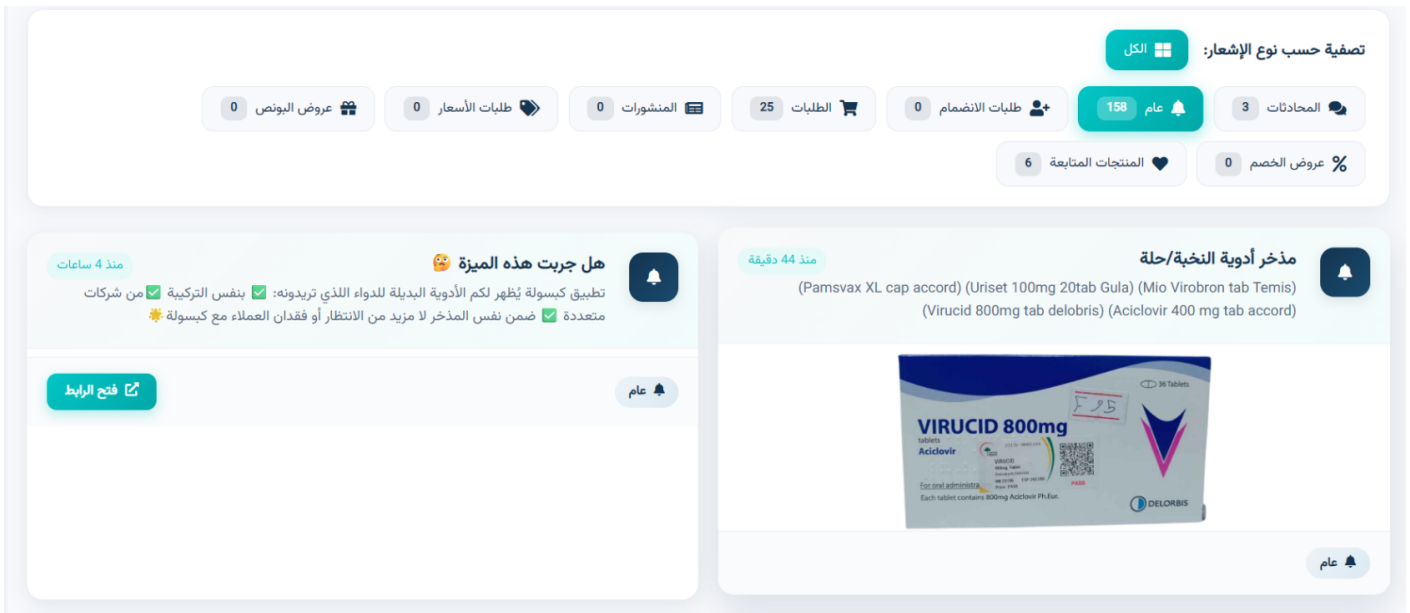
تصفية حسب نوع الإشعار:
الكل

المحادثات 3
عام 158
طلبات الانضمام 0
الطلبات 25
المنشورات 0
طلبات الأسعار 0
عروض البونص 0
عروض الخصم 0
المنتجات المتابعة 6

مذخر أدوية النخبة/حلة
منذ 44 دقيقة
(Pamsvax XL cap accord) (Uriset 100mg 20tab Gula) (Mio Virobron tab Temis) (Virucid 800mg tab delobris) (Aciclovir 400 mg tab accord)

36 Tablets
VIRUCID 800mg
tablets
Aciclovir
For oral administra
Each tablet contains 800mg Aciclovir Ph.Eur.
DELORBIS

عام

هل جربت هذه الميزة
منذ 4 ساعات
تطبيق كبسولة يُظهر لكم الأدوية البديلة للدواء اللذي تريدونه: ✅ بنفس التركيبة ✅من شركات متعددة ✅ ضمن نفس المذخر لا مزيد من الانتظار أو فقدان العملاء مع كبسولة

عام
فتح الرابط